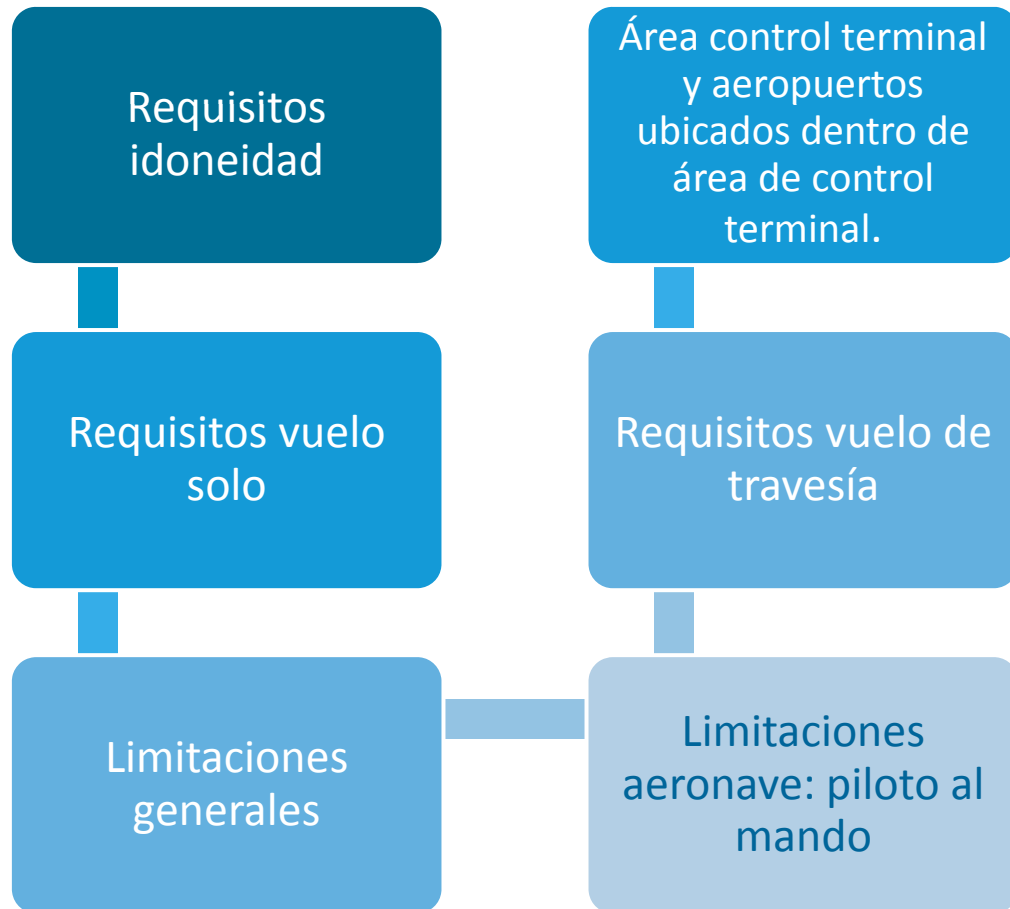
Requisitos idoneidad

Requisitos vuelo solo

Limitaciones generales

Limitaciones aeronave: piloto al mando

Requisitos vuelo de travesía

Área control terminal y aeropuertos ubicados dentro de área de control terminal.